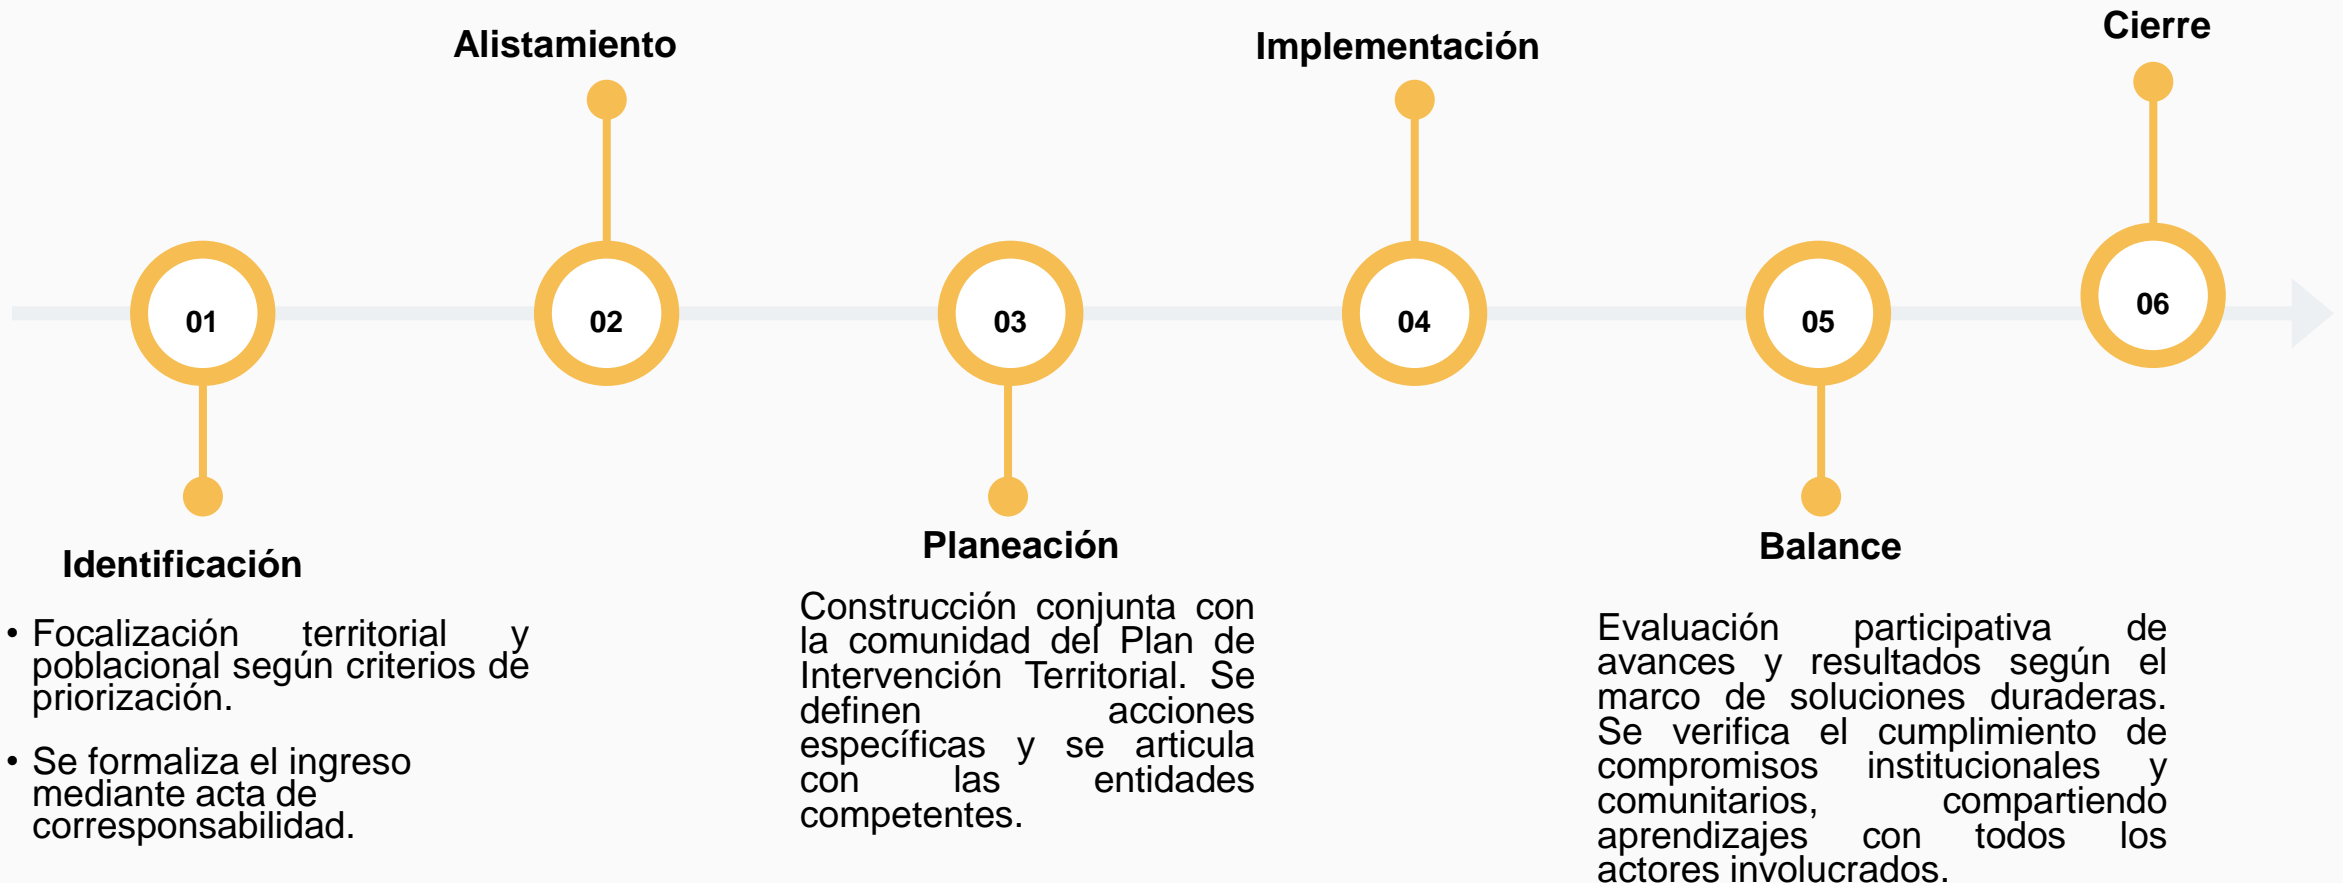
Alistamiento

Implementación

Cierre

01

02

03

04

05

06

Identificación

• Focalización territorial y poblacional según criterios de priorización.

• Se formaliza el ingreso mediante acta de corresponsabilidad.

Planeación

Construcción conjunta con la comunidad del Plan de Intervención Territorial. Se definen acciones específicas y se articula con las entidades competentes.

Balance

Evaluación participativa de avances y resultados según el marco de soluciones duraderas. Se verifica el cumplimiento de compromisos institucionales y comunitarios, compartiendo aprendizajes con todos los actores involucrados.